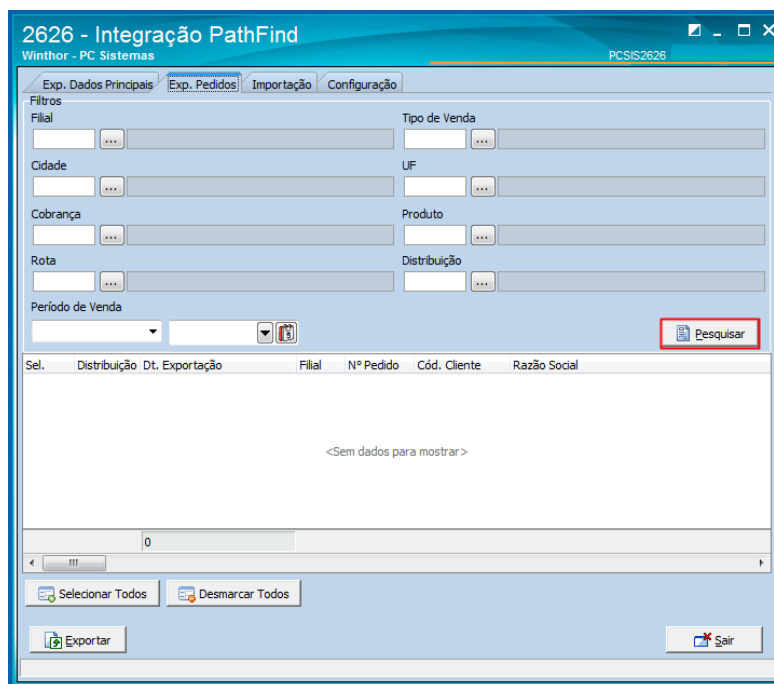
2626 - Integração PathFind
Winthor - PC Sistemas
PCSIS2626

Exp. Dados Principais | Exp. Pedidos | Importação | Configuração

Filtros

Filial
...

Tipo de Venda
...

Cidade
...

UF
...

Cobrança
...

Produto
...

Rota
...

Distribuição
...

Período de Venda

Pesquisar

| Sel. | Distribuição | Dt. Exportação | Filial | Nº Pedido | Cód. Cliente | Razão Social |
|---|---|---|---|---|---|---|

<Sem dados para mostrar>

0

Selecionar Todos
Desmarcar Todos

Exportar
Sair